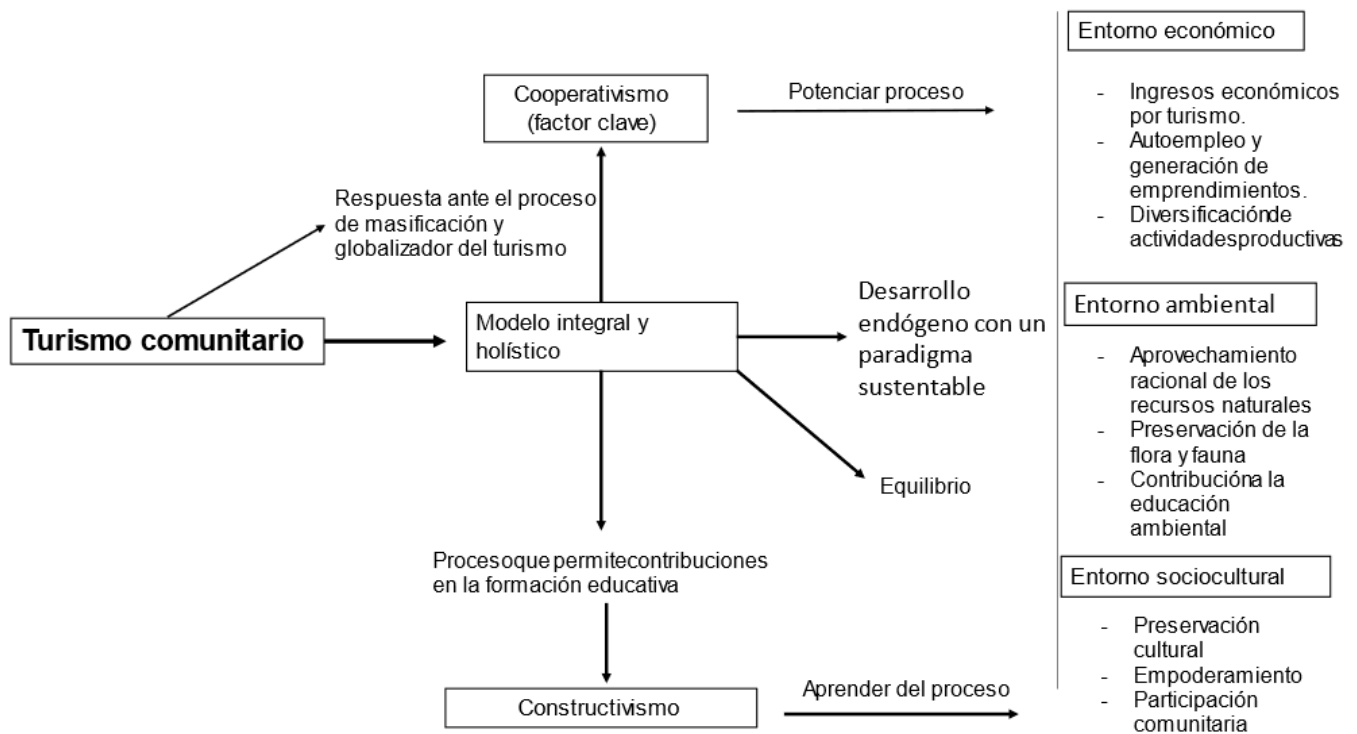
Cooperativismo (factor clave)

Potenciar proceso

Respuesta ante el proceso de masificación y globalizador del turismo

Turismo comunitario

Modelo integral y holístico

Desarrollo endógeno con un paradigma sustentable

Equilibrio

Procesoque permitecontribuciones en la formación educativa

Constructivismo

Aprender del proceso

Entorno económico

- Ingresos económicos por turismo.
- Autoempleo y generación de emprendimientos.
- Diversificaciónde actividadesproductivas

Entorno ambiental

- Aprovechamiento racional de los recursos naturales
- Preservación de la flora y fauna
- Contribucióna la educación ambiental

Entorno sociocultural

- Preservación cultural
- Empoderamiento
- Participación comunitaria